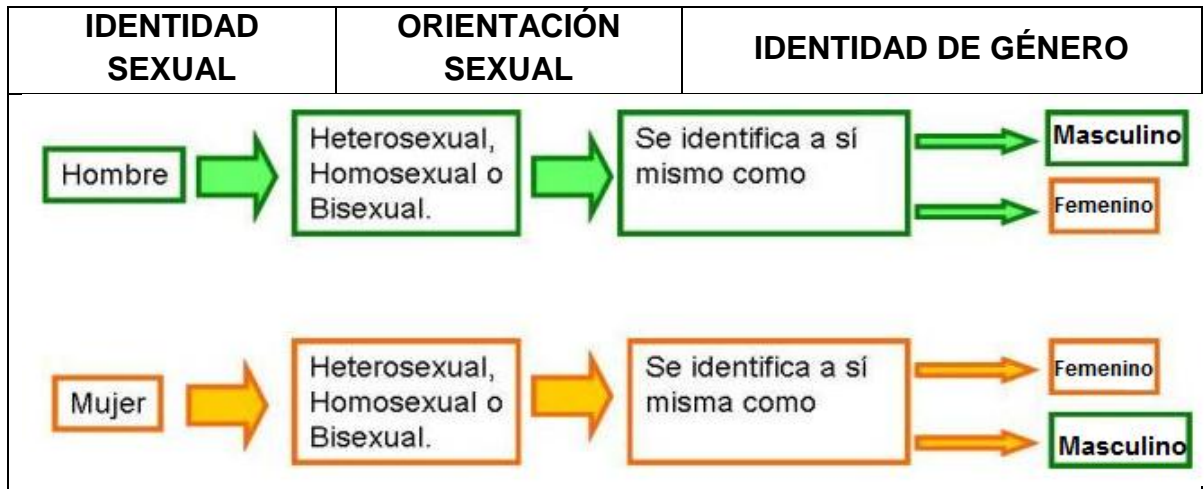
| IDENTIDAD SEXUAL | ORIENTACIÓN SEXUAL | IDENTIDAD DE GÉNERO |
|---|---|---|

Hombre

Heterosexual, Homosexual o Bisexual.

Se identifica a sí mismo como

Masculino

Femenino

Mujer

Heterosexual, Homosexual o Bisexual.

Se identifica a sí misma como

Femenino

Masculino